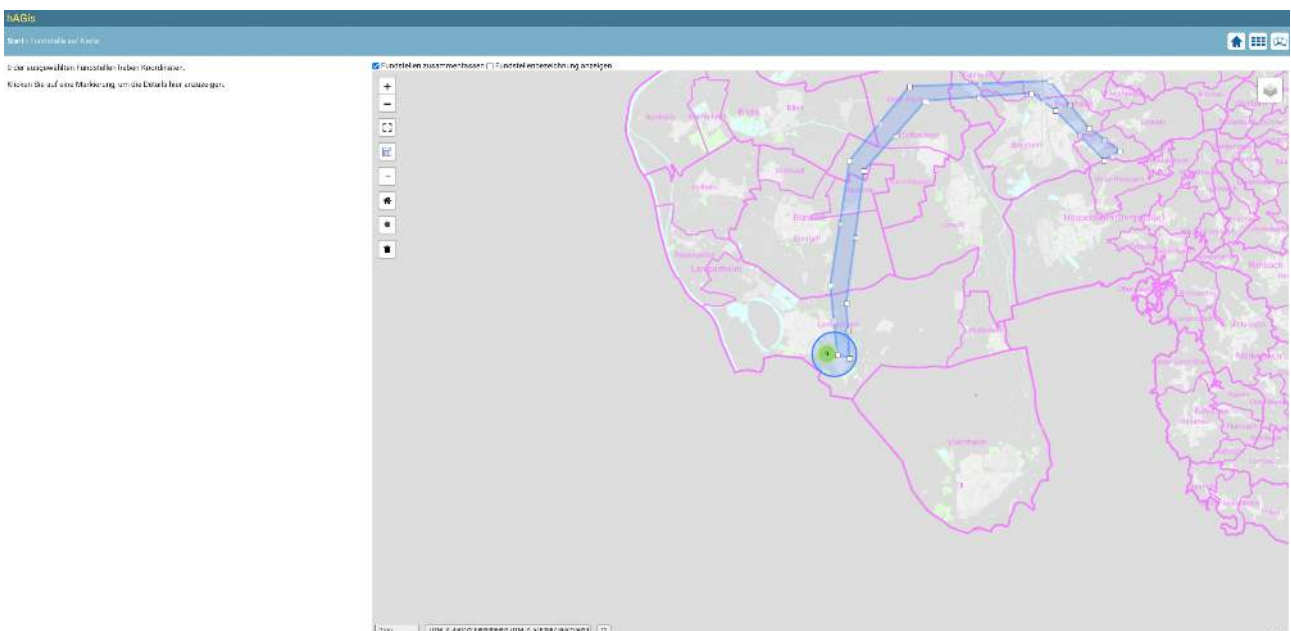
hAGis

Start › Fundstelle auf Karte

0 der ausgewählten Fundstellen haben Koordinaten.

Klicken Sie auf eine Markierung, um die Details hier anzuzeigen.

☑ Fundstellen zusammenfassen ☐ Fundstellenbezeichnung anzeigen

+
−

Bürstadt

Lampertheim

Viernheim

Heppenheim (Bergstraße)

Lorsch

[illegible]